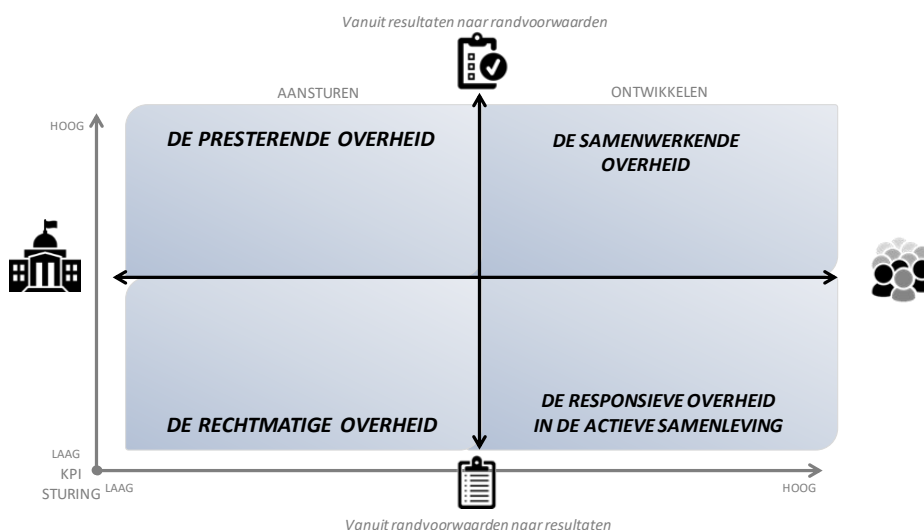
Vanuit resultaten naar randvoorwaarden

AANSTUREN

ONTWIKKELEN

HOOG

DE PRESTERENDE OVERHEID

DE SAMENWERKENDE OVERHEID

DE RECHTMATIGE OVERHEID

DE RESPONSIEVE OVERHEID IN DE ACTIEVE SAMENLEVING

LAAG

KPI STURING

LAAG

HOOG

Vanuit randvoorwaarden naar resultaten